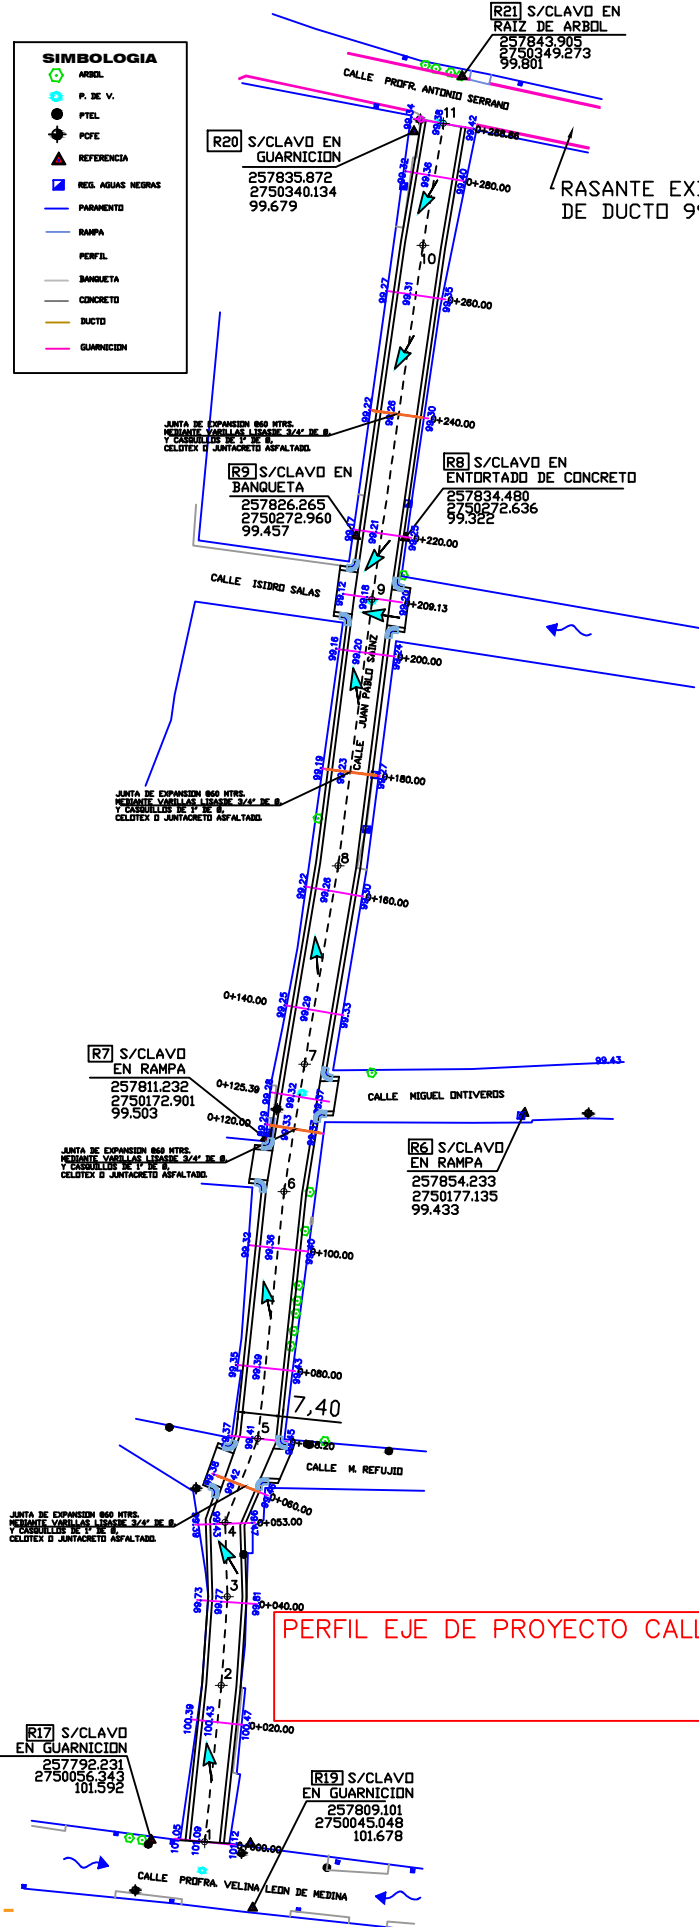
SIMBOLOGIA
ARBOL
P. DE V.
PTEL
PCFE
REFERENCIA
REG. AGUAS NEGRAS
PARAMENTO
RAMPA
PERFIL
BANQUETA
CONCRETO
DUCTO
GUARNICION

R21 S/CLAVO EN RAIZ DE ARBOL
257843.905
2750349.273
99.801

CALLE PROFR. ANTONIO SERRANO

R20 S/CLAVO EN GUARNICION
257835.872
2750340.134
99.679

RASANTE EX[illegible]
DE DUCTO 9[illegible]

11
99.34
99.38
99.42
0+288.88
99.32
99.36
99.40
0+280.00
10
99.27
99.31
99.35
0+260.00

JUNTA DE EXPANSION @60 MTRS. MEDIANTE VARILLAS LISASDE 3/4" DE Ø. Y CASQUILLOS DE 1" DE Ø. CELOTEX O JUNTACRETO ASFALTADO.

99.22
99.26
99.30
0+240.00

R9 S/CLAVO EN BANQUETA
257826.265
2750272.960
99.457

R8 S/CLAVO EN ENTORTADO DE CONCRETO
257834.480
2750272.636
99.322

99.17
99.21
99.25
0+220.00
9
CALLE ISIDRO SALAS
99.12
99.16
99.20
0+209.13
99.16
99.20
99.24
0+200.00
CALLE JUAN PABLO SAINZ

JUNTA DE EXPANSION @60 MTRS. MEDIANTE VARILLAS LISASDE 3/4" DE Ø. Y CASQUILLOS DE 1" DE Ø. CELOTEX O JUNTACRETO ASFALTADO.

99.19
99.23
99.27
0+180.00
8
99.22
99.26
99.30
0+160.00
0+140.00
99.25
99.29
99.33
7
99.43

R7 S/CLAVO EN RAMPA
257811.232
2750172.901
99.503

0+125.39
99.28
99.32
99.37
CALLE MIGUEL ONTIVEROS
0+120.00
99.29
99.33
99.37

JUNTA DE EXPANSION @60 MTRS. MEDIANTE VARILLAS LISASDE 3/4" DE Ø. Y CASQUILLOS DE 1" DE Ø. CELOTEX O JUNTACRETO ASFALTADO.

R6 S/CLAVO EN RAMPA
257854.233
2750177.135
99.433

6
99.32
99.36
99.40
0+100.00
99.35
99.39
99.43
0+080.00
7.40
5
99.37
99.41
99.45
0+068.20
CALLE M. REFUJIO
99.38
99.42
99.46
0+060.00
0+053.00

JUNTA DE EXPANSION @60 MTRS. MEDIANTE VARILLAS LISASDE 3/4" DE Ø. Y CASQUILLOS DE 1" DE Ø. CELOTEX O JUNTACRETO ASFALTADO.

4
99.39
99.43
99.47
3
99.73
99.77
99.81
0+040.00
PERFIL EJE DE PROYECTO CALL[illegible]
2
100.39
100.43
100.47
0+020.00

R17 S/CLAVO EN GUARNICION
257792.231
2750056.343
101.592

R19 S/CLAVO EN GUARNICION
257809.101
2750045.048
101.678

1
101.05
101.09
101.12
0+000.00
CALLE PROFRA. VELINA LEON DE MEDINA